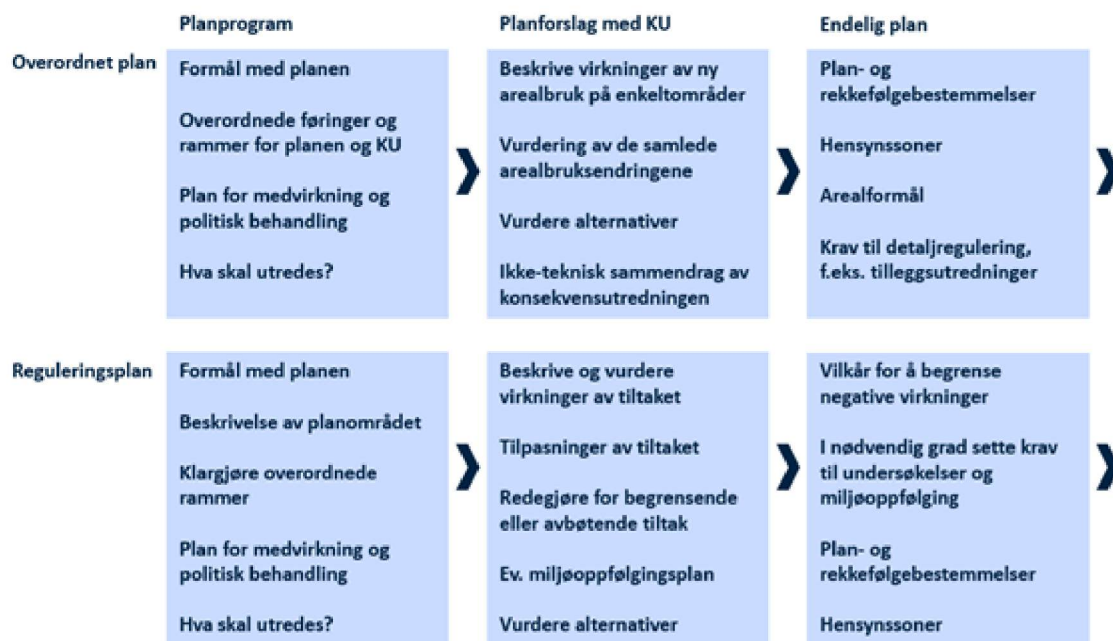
| | Planprogram | Planforslag med KU | Endelig plan |
|---|---|---|---|
| Overordnet plan | Formål med planen<br><br>Overordnede føringer og rammer for planen og KU<br><br>Plan for medvirkning og politisk behandling<br><br>Hva skal utredes? | Beskrive virkninger av ny arealbruk på enkeltområder<br><br>Vurdering av de samlede arealbruksendringene<br><br>Vurdere alternativer<br><br>Ikke-teknisk sammendrag av konsekvensutredningen | Plan- og rekkefølgebestemmelser<br><br>Hensynssoner<br><br>Arealformål<br><br>Krav til detaljregulering, f.eks. tilleggsutredninger |
| Reguleringsplan | Formål med planen<br><br>Beskrivelse av planområdet<br><br>Klargjøre overordnede rammer<br><br>Plan for medvirkning og politisk behandling<br><br>Hva skal utredes? | Beskrive og vurdere virkninger av tiltaket<br><br>Tilpasninger av tiltaket<br><br>Redegjøre for begrensende eller avbøtende tiltak<br><br>Ev. miljøoppfølgingsplan<br><br>Vurdere alternativer | Vilkår for å begrense negative virkninger<br><br>I nødvendig grad sette krav til undersøkelser og miljøoppfølging<br><br>Plan- og rekkefølgebestemmelser<br><br>Hensynssoner |